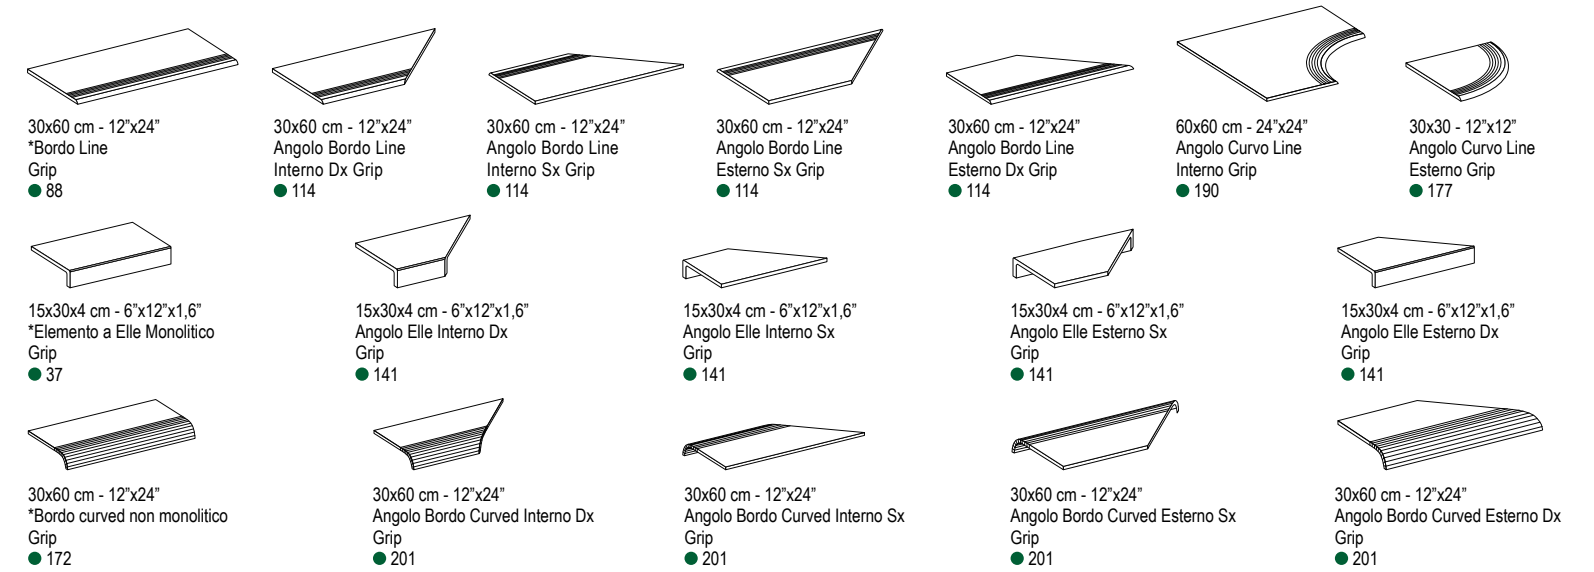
30x60 cm - 12"x24"
*Bordo Line
Grip
● 88

30x60 cm - 12"x24"
Angolo Bordo Line
Interno Dx Grip
● 114

30x60 cm - 12"x24"
Angolo Bordo Line
Interno Sx Grip
● 114

30x60 cm - 12"x24"
Angolo Bordo Line
Esterno Sx Grip
● 114

30x60 cm - 12"x24"
Angolo Bordo Line
Esterno Dx Grip
● 114

60x60 cm - 24"x24"
Angolo Curvo Line
Interno Grip
● 190

30x30 - 12"x12"
Angolo Curvo Line
Esterno Grip
● 177

15x30x4 cm - 6"x12"x1,6"
*Elemento a Elle Monolitico
Grip
● 37

15x30x4 cm - 6"x12"x1,6"
Angolo Elle Interno Dx
Grip
● 141

15x30x4 cm - 6"x12"x1,6"
Angolo Elle Interno Sx
Grip
● 141

15x30x4 cm - 6"x12"x1,6"
Angolo Elle Esterno Sx
Grip
● 141

15x30x4 cm - 6"x12"x1,6"
Angolo Elle Esterno Dx
Grip
● 141

30x60 cm - 12"x24"
*Bordo curved non monolitico
Grip
● 172

30x60 cm - 12"x24"
Angolo Bordo Curved Interno Dx
Grip
● 201

30x60 cm - 12"x24"
Angolo Bordo Curved Interno Sx
Grip
● 201

30x60 cm - 12"x24"
Angolo Bordo Curved Esterno Sx
Grip
● 201

30x60 cm - 12"x24"
Angolo Bordo Curved Esterno Dx
Grip
● 201